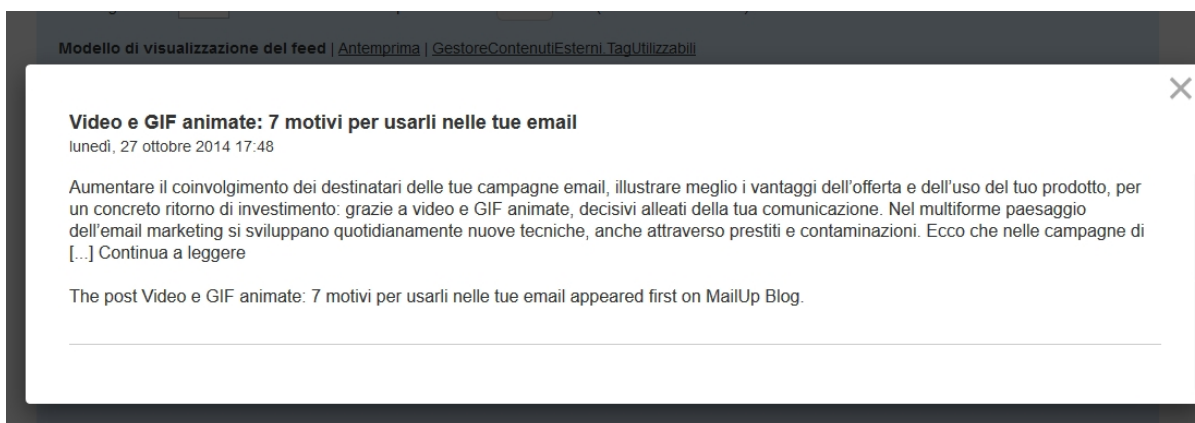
Modello di visualizzazione del feed | Antemprima | GestoreContenutiEsterni.TagUtilizzabili

×

Video e GIF animate: 7 motivi per usarli nelle tue email
lunedì, 27 ottobre 2014 17:48

Aumentare il coinvolgimento dei destinatari delle tue campagne email, illustrare meglio i vantaggi dell'offerta e dell'uso del tuo prodotto, per un concreto ritorno di investimento: grazie a video e GIF animate, decisivi alleati della tua comunicazione. Nel multiforme paesaggio dell'email marketing si sviluppano quotidianamente nuove tecniche, anche attraverso prestiti e contaminazioni. Ecco che nelle campagne di [...] Continua a leggere

The post Video e GIF animate: 7 motivi per usarli nelle tue email appeared first on MailUp Blog.